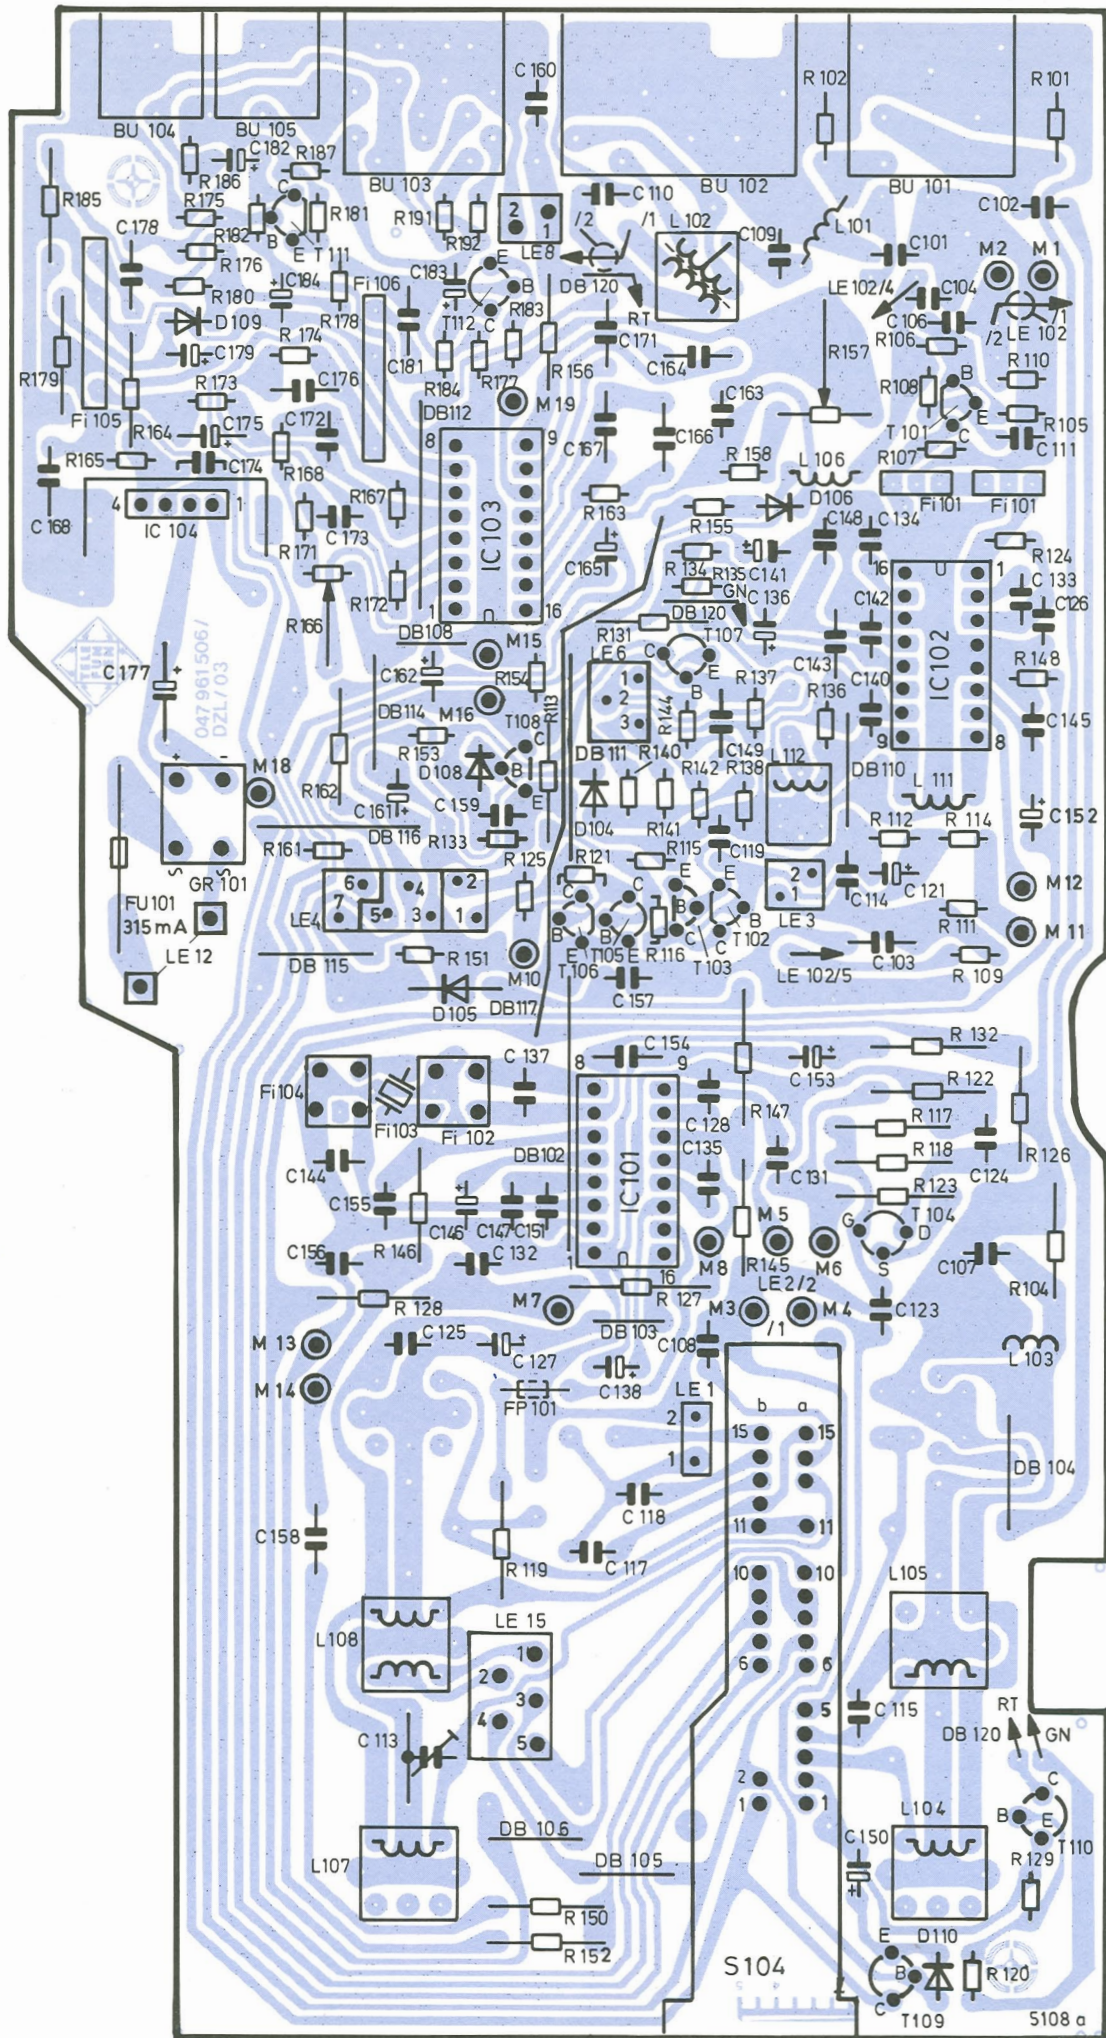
BU 104
BU 105
C 160
R 102
R 101
C 182
R 187
R 186
BU 103
BU 102
BU 101
R 185
C
R 175
R 181
R 191
2 1
C 110
C 102
C 178
R 182
B
E T 111
R 192
LE 8
/2 /1
L 102
C 109
L 101
C 101
M 2
M 1
R 176
C 184
Fi 106
C 183
E
DB 120
LE 102/4
C 104
R 180
B
R 183
RT
C 106
/2 LE 102 /1
D 109
R 174
R 178
T 112
C
C 171
R 106
R 179
C 179
C 181
R 156
C 164
R 157
R 110
R 173
C 176
R 184
R 177
R 108
B
Fi 105
C 172
DB 112
M 19
C 163
R 105
R 164
C 175
8
9
E
C 167
C 166
T 101
C
C 111
R 165
C 174
R 168
R 158
L 106
R 107
C 168
R 167
R 163
D 106
Fi 101
Fi 101
4
IC 104
1
IC 103
R 155
C 148
C 134
C 173
R 124
R 171
C 165
R 134
R 135
C 141
16
1
C 133
GN
C 136
R 172
1
16
DB 120
C 142
C 126
R 166
DB 108
R 131
T 107
M 15
LE 6
1
C
E
C 143
R 148
C 177
C 162
R 154
2
B
R 137
R 136
C 140
IC 102
047 961 506/
DZL/03
DB 114
M 16
T 108
R 113
3
R 144
C 145
+ -
M 18
R 153
C
DB 111
R 140
C 149
9
8
D 108
B
R 142
R 138
L 112
DB 110
R 162
E
L 111
C 159
C 161
D 104
C 152
DB 116
R 133
R 141
R 112
R 114
R 161
R 125
R 121
R 115
C 119
6
4
2
C
C
E
E
2
C 121
M 12
7
5
3
1
1
LE 3
C 114
FU 101
B
B
C
B
LE 4
R 111
315 mA
GR 101
E
T 105
E
R 116
C
T 102
M 11
LE 12
DB 115
R 151
M 10
T 106
T 103
LE 102/5
C 103
R 109
C 157
D 105
DB 117
C 154
R 132
C 137
8
9
C 153
R 122
Fi 104
Fi 103
Fi 102
C 128
R 147
R 117
DB 102
C 135
R 118
C 124
R 126
C 144
C 131
IC 101
R 123
C 155
C 146
C 147
C 151
M 5
G
T 104
D
C 156
R 146
C 132
M 8
R 145
M 6
S
C 107
R 104
1
16
LE 2/2
R 128
M 7
R 127
M 3
M 4
C 123
M 13
C 125
DB 103
C 108
/1
C 127
L 103
M 14
C 138
FP 101
LE 1
b
a
2
15
15
1
DB 104
C 118
C 158
11
11
R 119
C 117
10
10
L 105
LE 15
L 108
1
2
3
6
6
4
5
C 115
RT
GN
C 113
5
DB 120
C
2
B
E
1
1
L 104
T 110
DB 106
C 150
L 107
DB 105
R 129
R 150
E
D 110
R 152
S 104
B
R 120
C
T 109
5108 a